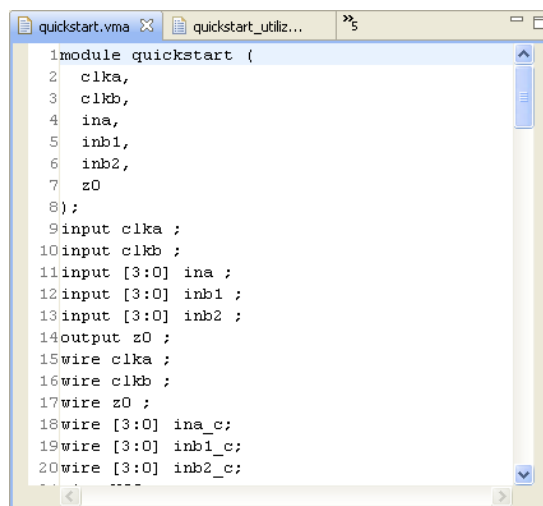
quickstart.vma ☒ quickstart_utiliz... »5

1module quickstart (
2  clka,
3  clkb,
4  ina,
5  inb1,
6  inb2,
7  z0
8);
9input clka ;
10input clkb ;
11input [3:0] ina ;
12input [3:0] inb1 ;
13input [3:0] inb2 ;
14output z0 ;
15wire clka ;
16wire clkb ;
17wire z0 ;
18wire [3:0] ina_c;
19wire [3:0] inb1_c;
20wire [3:0] inb2_c;